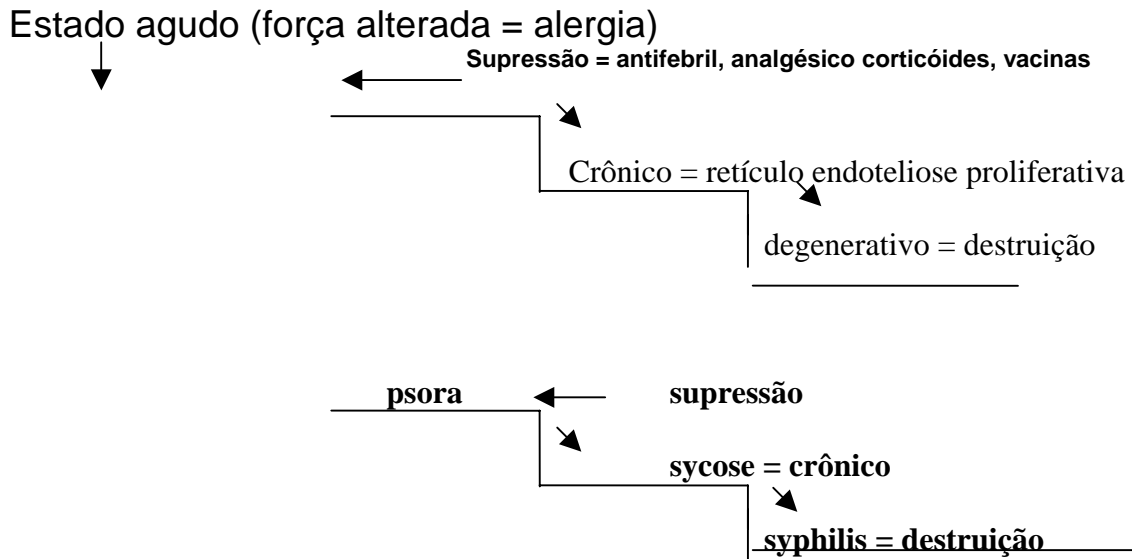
Estado agudo (força alterada = alergia)

Supressão = antifebril, analgésico corticóides, vacinas

Crônico = retículo endoteliose proliferativa

degenerativo = destruição

psora

supressão

sycose = crônico

syphilis = destruição